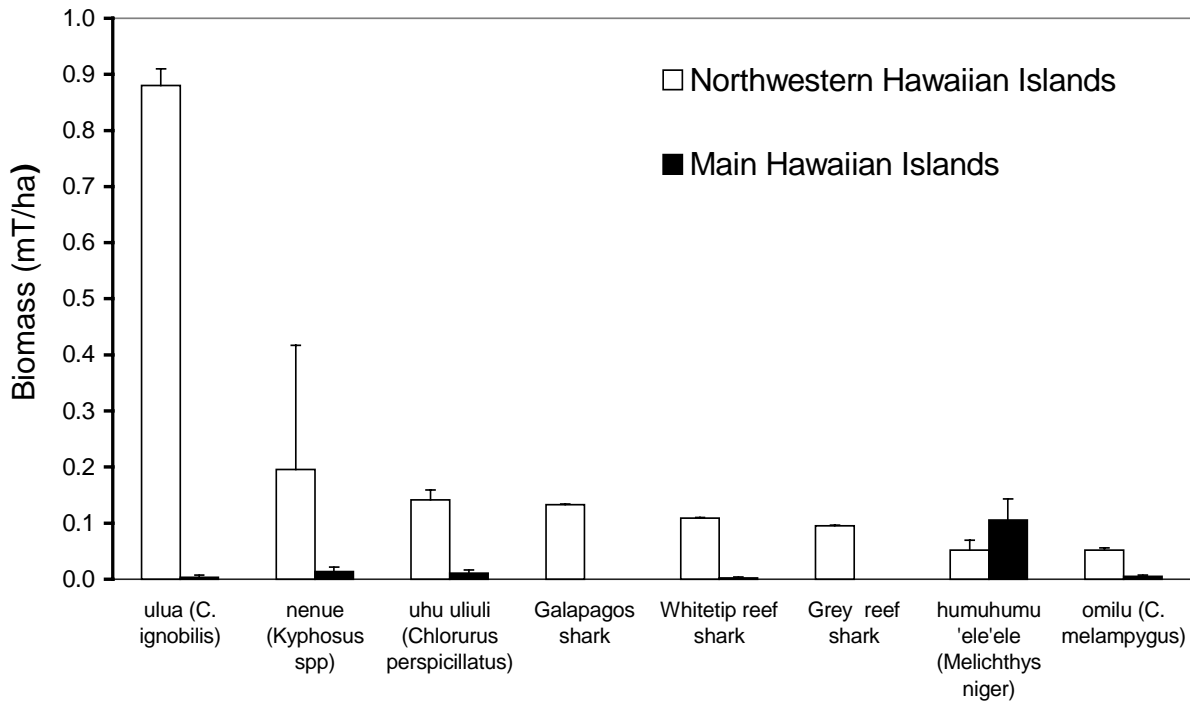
1.0
0.9
0.8
0.7
0.6
0.5
0.4
0.3
0.2
0.1
0.0

Biomass (mT/ha)

☐ Northwestern Hawaiian Islands

■ Main Hawaiian Islands

ulua (C. ignobilis)

nenue (Kyphosus spp)

uhu uliuli (Chlorurus perspicillatus)

Galapagos shark

Whitetip reef shark

Grey reef shark

humuhumu 'ele'ele (Melichthys niger)

omilu (C. melampygus)